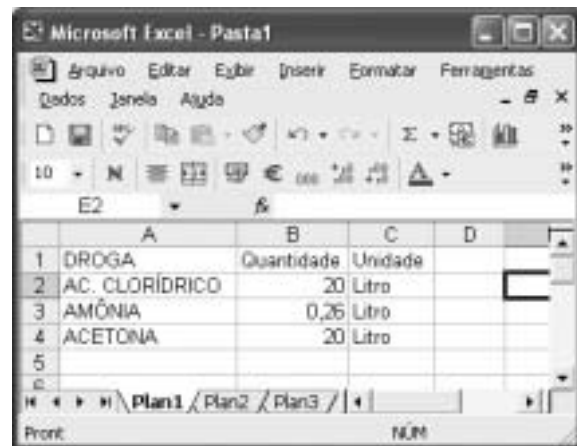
Microsoft Excel - Pasta1

Arquivo Editar Exibir Inserir Formatar Ferramentas Dados Janela Ajuda

10 N € ,000 A

E2 fx

|   | A | B | C | D |
|---|---|---|---|---|
| 1 | DROGA | Quantidade | Unidade | |
| 2 | AC. CLORÍDRICO | 20 | Litro | |
| 3 | AMÔNIA | 0,26 | Litro | |
| 4 | ACETONA | 20 | Litro | |
| 5 | | | | |
| 6 | | | | |

Plan1 Plan2 Plan3

Pronto NÚM